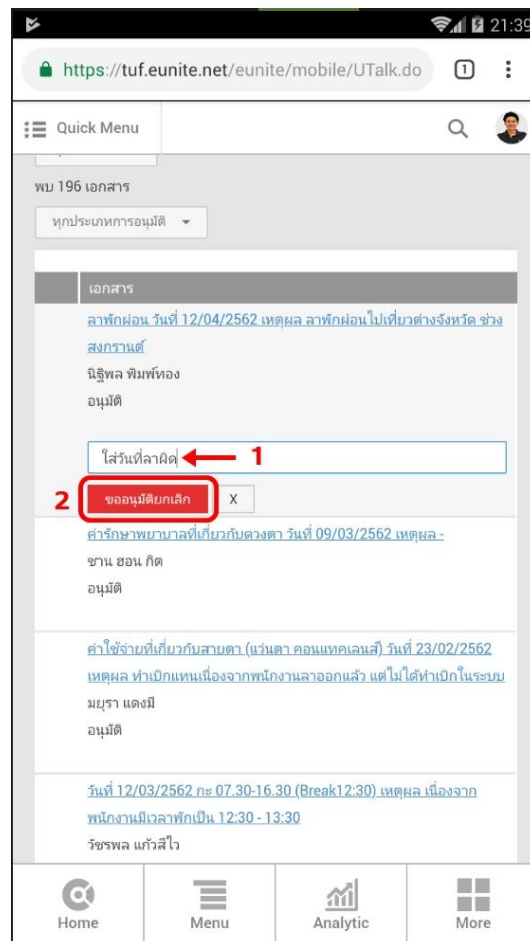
21:39

https://tuf.eunite.net/eunite/mobile/UTalk.do

1

Quick Menu

พบ 196 เอกสาร

ทุกประเภทการอนุมัติ

| เอกสาร |
|---|
| ลาพักผ่อน วันที่ 12/04/2562 เหตุผล ลาพักผ่อนไปเที่ยวต่างจังหวัด ช่วงสงกรานต์ |
| นิฐิพล พิมพ์ทอง |
| อนุมัติ |

ใส่วันที่ลาผิด 1

2 ขออนุมัติยกเลิก X

ค่ารักษาพยาบาลที่เกี่ยวกับดวงตา วันที่ 09/03/2562 เหตุผล -
ชาน ฮอน กิต
อนุมัติ

ค่าใช้จ่ายที่เกี่ยวกับสายตา (แว่นตา คอนแทคเลนส์) วันที่ 23/02/2562 เหตุผล ทำเบิกแทนเนื่องจากพนักงานลาออกแล้ว แต่ไม่ได้ทำเบิกในระบบ
มยุรา แดงมี
อนุมัติ

วันที่ 12/03/2562 กะ 07.30-16.30 (Break12:30) เหตุผล เนื่องจากพนักงานมีเวลาพักเป็น 12.30 - 13:30
วัชรพล แก้วสีใว

Home Menu Analytic More